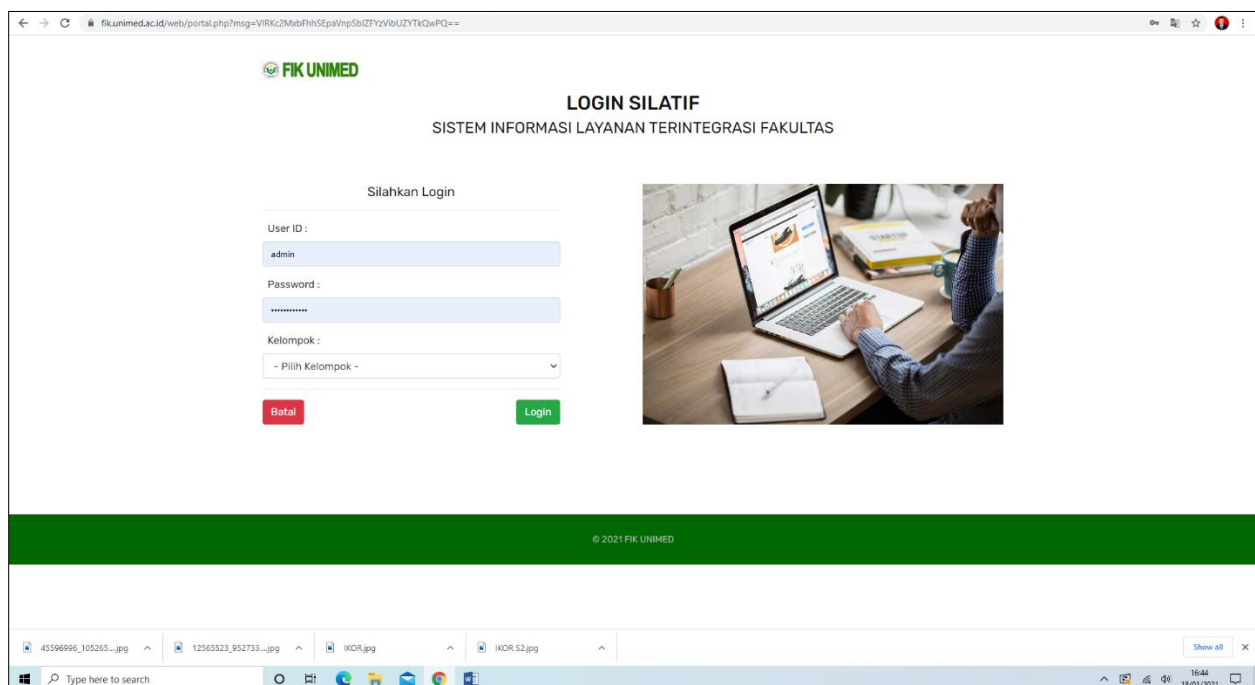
fik.unimed.ac.id/web/portal.php?msg=VlRKc2MxbFhhSEpaVnpSblZFYzVibUZYTkQwPQ==

FIK UNIMED

LOGIN SILATIF

SISTEM INFORMASI LAYANAN TERINTEGRASI FAKULTAS

Silahkan Login

User ID :

admin

Password :

••••••••••••

Kelompok :

- Pilih Kelompok -

Batal

Login

© 2021 FIK UNIMED

45596996_105265....jpg

12565523_952733....jpg

IKOR.jpg

IKOR 52.jpg

Show all

Type here to search

16:44

18/01/2021